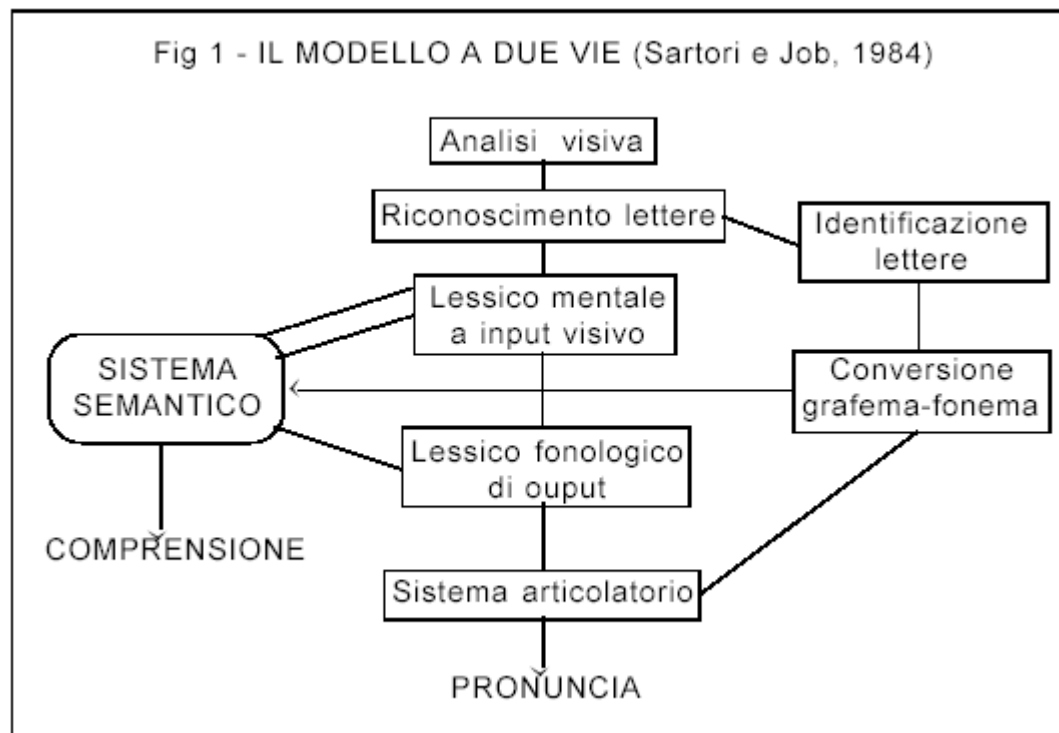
Fig 1 - IL MODELLO A DUE VIE (Sartori e Job, 1984)

Analisi visiva

Riconoscimento lettere

Identificazione lettere

Lessico mentale a input visivo

SISTEMA SEMANTICO

Conversione grafema-fonema

Lessico fonologico di ouput

COMPRENSIONE

Sistema articolatorio

PRONUNCIA